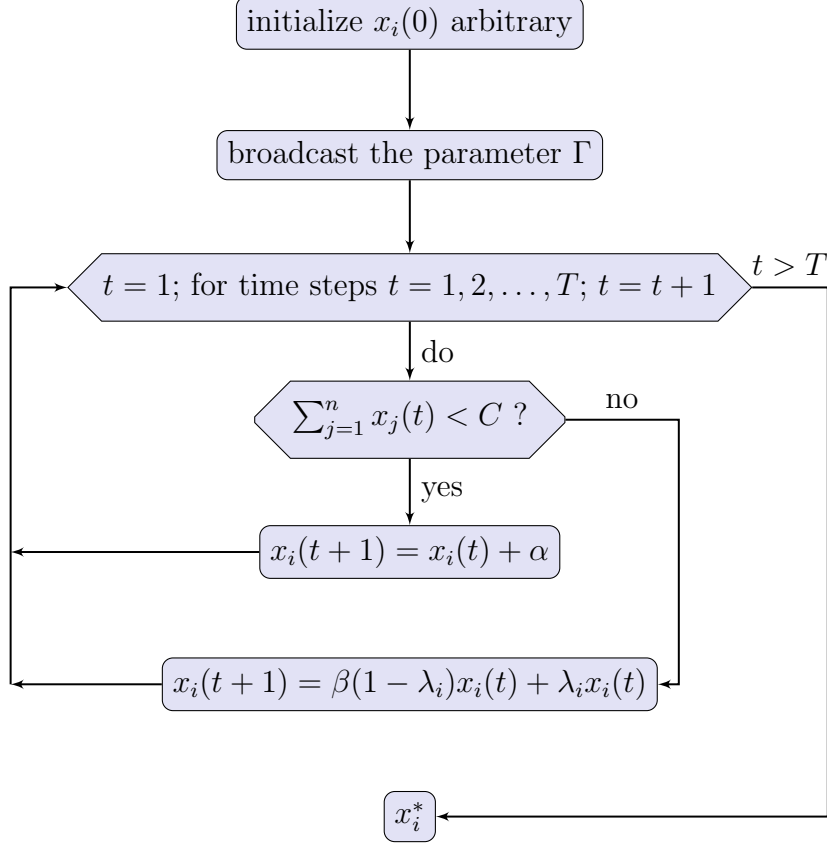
initialize $x_i(0)$ arbitrary

broadcast the parameter $\Gamma$

$t = 1$; for time steps $t = 1, 2, \ldots, T$; $t = t + 1$

$t > T$

do

$\sum_{j=1}^{n} x_j(t) < C$ ?

no

yes

$x_i(t+1) = x_i(t) + \alpha$

$x_i(t+1) = \beta(1-\lambda_i)x_i(t) + \lambda_i x_i(t)$

$x_i^*$